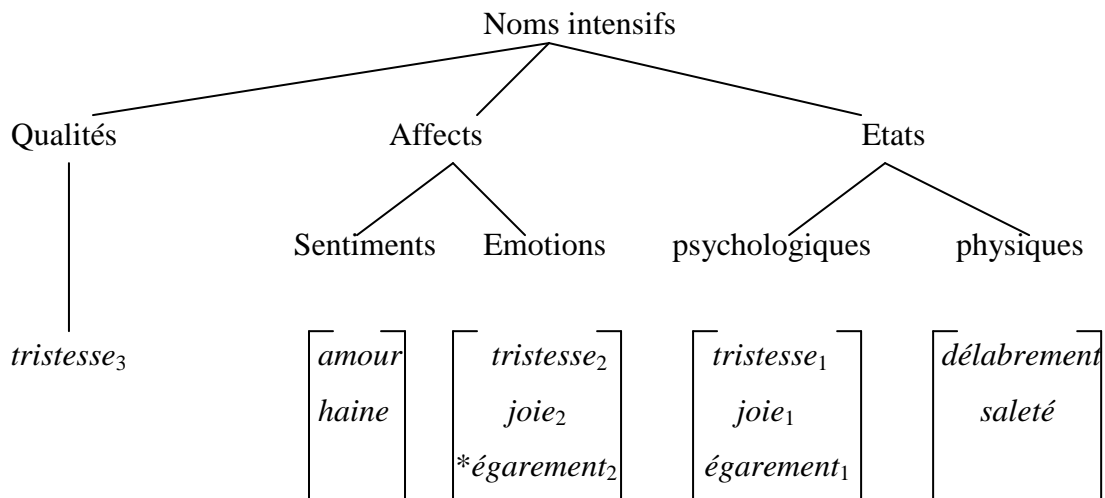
Noms intensifs

Qualités

Affects

Etats

Sentiments

Emotions

psychologiques

physiques

*tristesse*$_3$

*amour*
*haine*

*tristesse*$_2$
*joie*$_2$
\**égarement*$_2$

*tristesse*$_1$
*joie*$_1$
*égarement*$_1$

*délabrement*
*saleté*